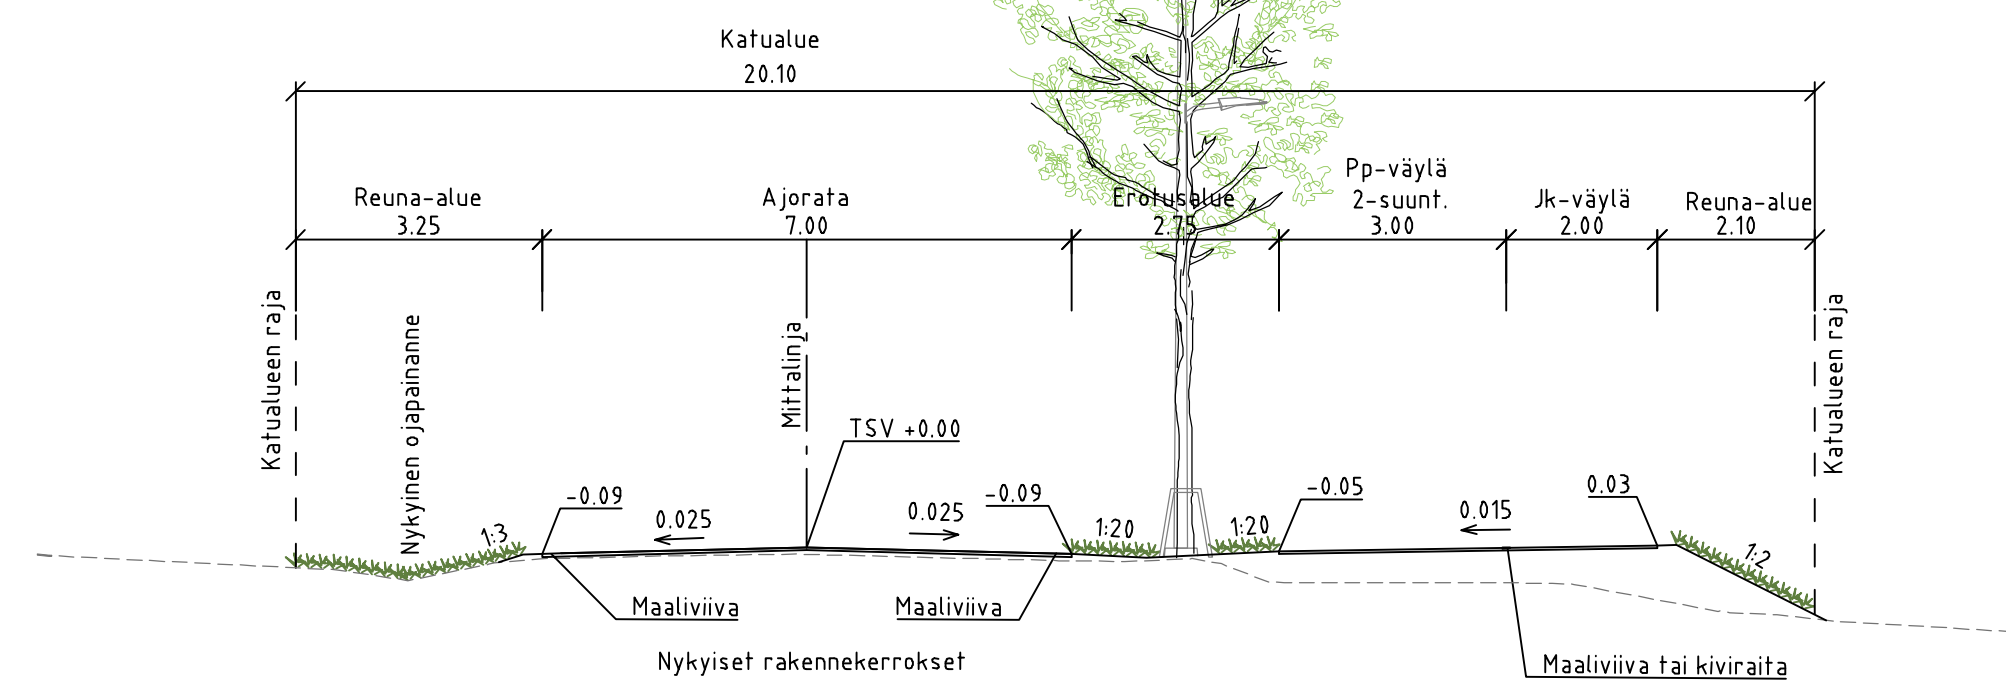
Katualue
20.10

Reuna-alue
3.25

Ajorata
7.00

Erotusalue
2.75

Pp-väylä
2-suunt.
3.00

Jk-väylä
2.00

Reuna-alue
2.10

Katualueen raja

Nykyinen ojapainanne

Mittalinja

Katualueen raja

TSV +0.00

-0.09

0.025

0.025

-0.09

1:3

1:20

1:20

-0.05

0.015

0.03

1:2

Maaliviiva

Maaliviiva

Nykyiset rakennekerrokset

Maaliviiva tai kiviraita